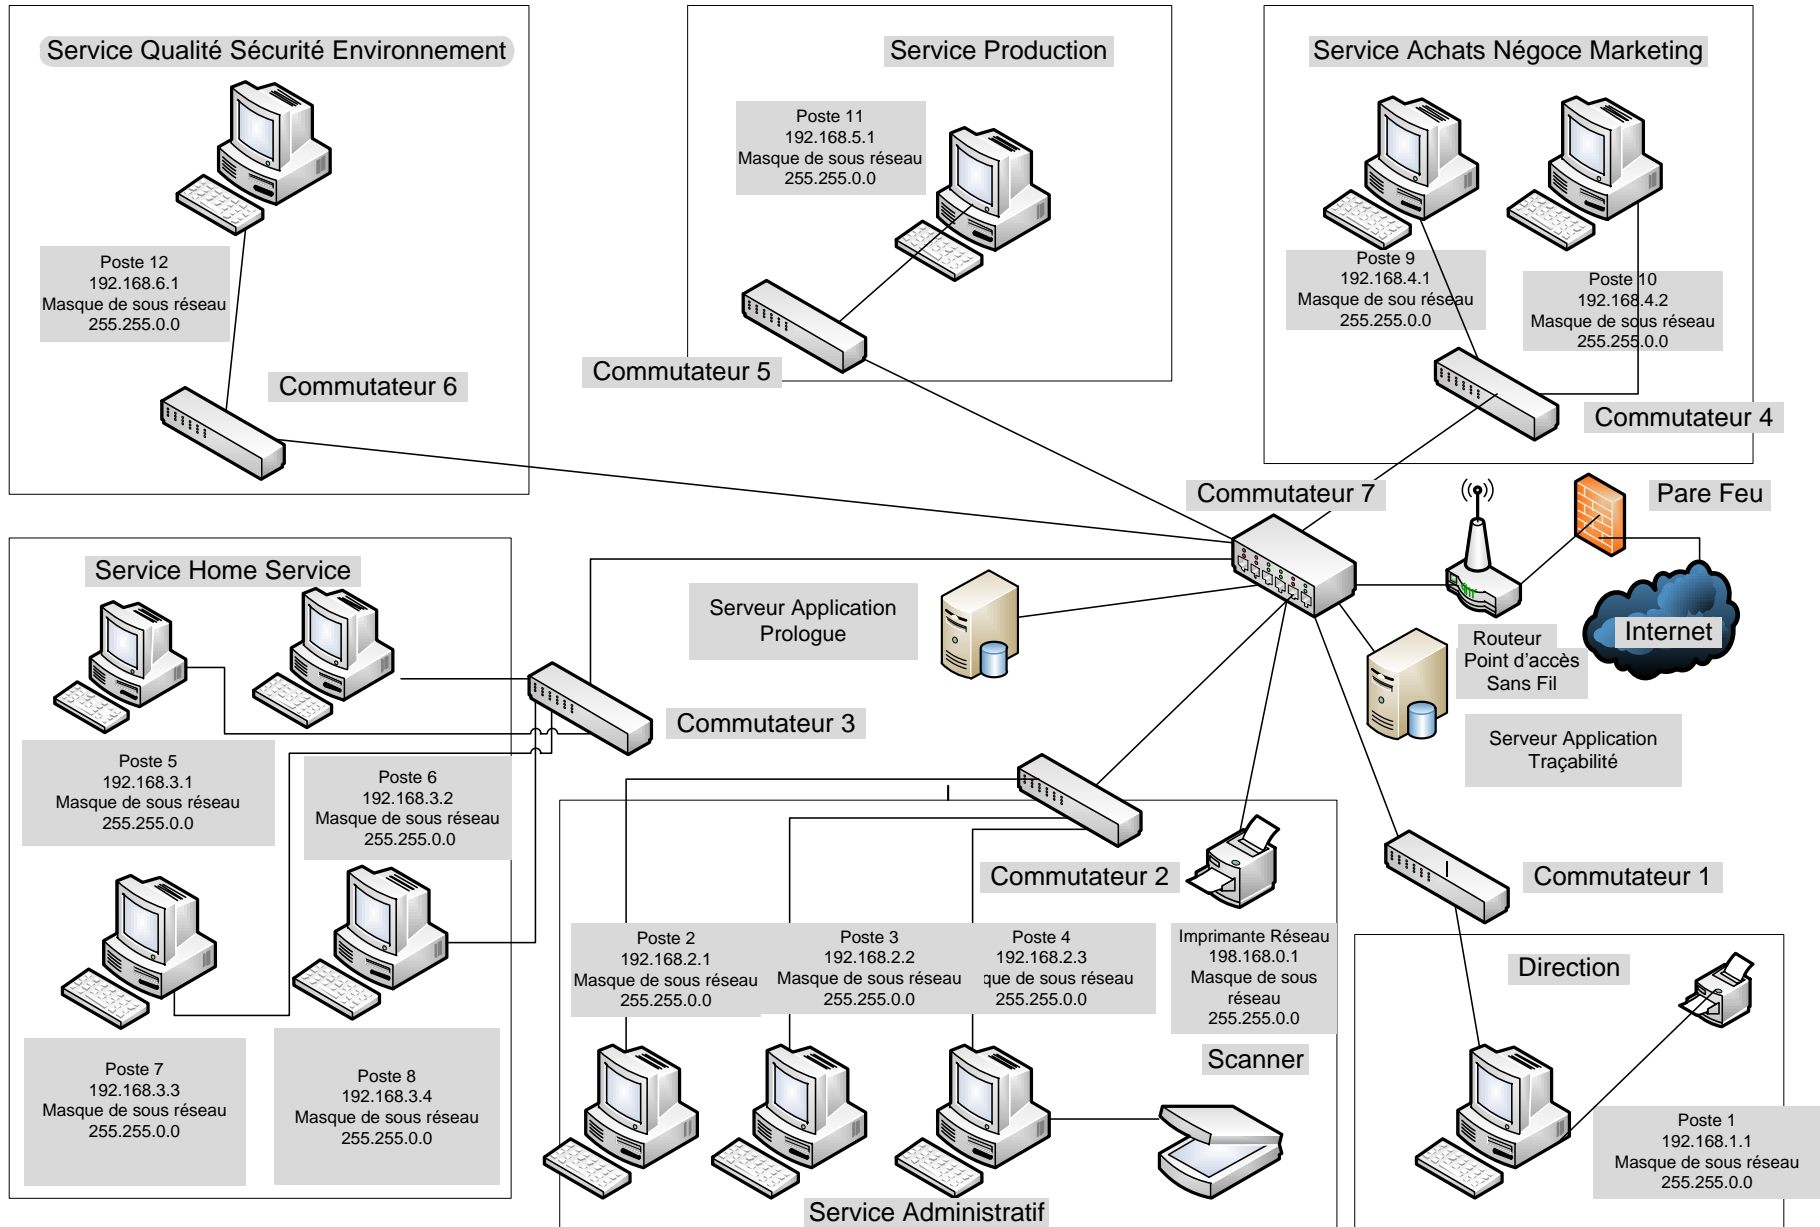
Service Qualité Sécurité Environnement

Poste 12
192.168.6.1
Masque de sous réseau
255.255.0.0

Commutateur 6

Service Production

Poste 11
192.168.5.1
Masque de sous réseau
255.255.0.0

Commutateur 5

Service Achats Négoce Marketing

Poste 9
192.168.4.1
Masque de sou réseau
255.255.0.0

Poste 10
192.168.4.2
Masque de sous réseau
255.255.0.0

Commutateur 4

Commutateur 7

Pare Feu

Service Home Service

Serveur Application
Prologue

Internet

Routeur
Point d'accès
Sans Fil

Commutateur 3

Serveur Application
Traçabilité

Poste 5
192.168.3.1
Masque de sous réseau
255.255.0.0

Poste 6
192.168.3.2
Masque de sous réseau
255.255.0.0

Commutateur 2

Commutateur 1

Poste 2
192.168.2.1
Masque de sous réseau
255.255.0.0

Poste 3
192.168.2.2
Masque de sous réseau
255.255.0.0

Poste 4
192.168.2.3
que de sous réseau
255.255.0.0

Imprimante Réseau
198.168.0.1
Masque de sous
réseau
255.255.0.0

Direction

Scanner

Poste 7
192.168.3.3
Masque de sous réseau
255.255.0.0

Poste 8
192.168.3.4
Masque de sous réseau
255.255.0.0

Poste 1
192.168.1.1
Masque de sous réseau
255.255.0.0

Service Administratif